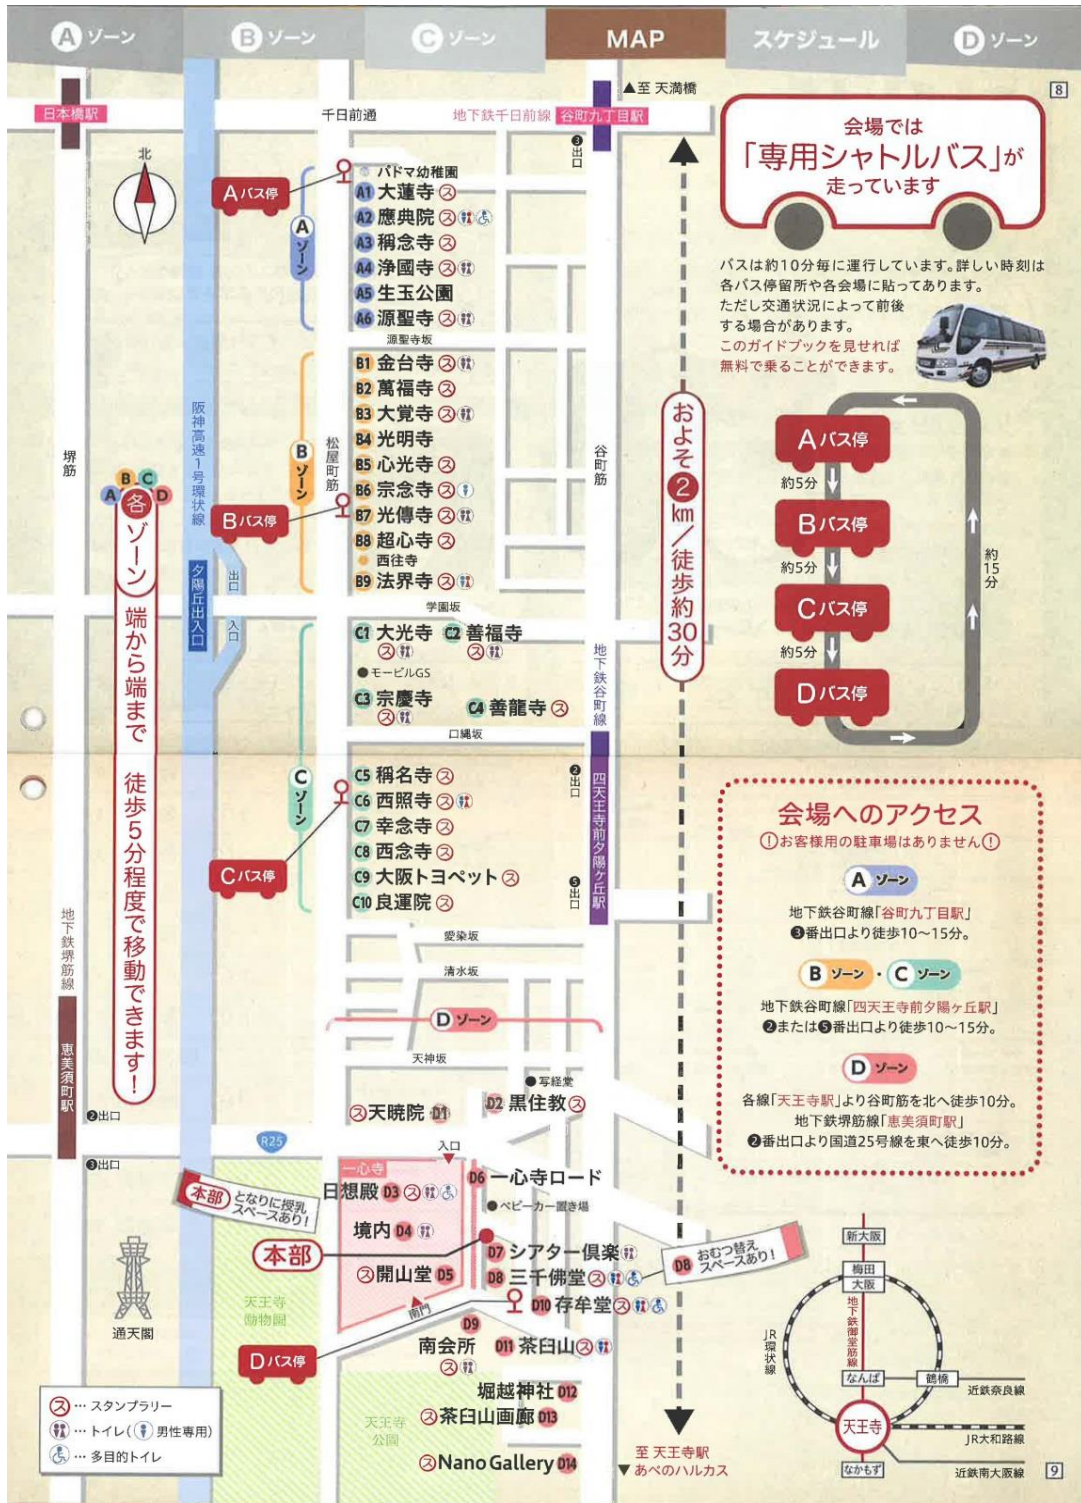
A ゾーン　B ゾーン　C ゾーン　MAP　スケジュール　D ゾーン

8

日本橋駅　千日前通　地下鉄千日前線　谷町九丁目駅　▲至 天満橋

北

会場では「専用シャトルバス」が走っています

バスは約10分毎に運行しています。詳しい時刻は各バス停留所や各会場に貼ってあります。ただし交通状況によって前後する場合があります。
このガイドブックを見せれば無料で乗ることができます。

Aバス停　約5分　Bバス停　約5分　Cバス停　約5分　Dバス停　約15分

Aバス停
A ゾーン
パドマ幼稚園
A1 大蓮寺
A2 應典院
A3 稱念寺
A4 淨國寺
A5 生玉公園
A6 源聖寺
源聖寺坂

B ゾーン
Bバス停
B1 金台寺
B2 萬福寺
B3 大覚寺
B4 光明寺
B5 心光寺
B6 宗念寺
B7 光傳寺
B8 超心寺
西往寺
B9 法界寺
学園坂

堺筋　阪神高速1号環状線　松屋町筋　谷町筋　夕陽丘出入口　出　入

A B C D 各ゾーン 端から端まで 徒歩5分程度で移動できます!

およそ2km／徒歩約30分

C ゾーン
C1 大光寺　C2 善福寺
モービルGS
C3 宗慶寺　C4 善龍寺
口縄坂
C5 稱名寺
C6 西照寺
C7 幸念寺
C8 西念寺
C9 大阪トヨペット
C10 良運院
Cバス停

地下鉄谷町線　四天王寺前夕陽ヶ丘駅　❸出口　❷出口　❺出口

愛染坂
清水坂
D ゾーン
天神坂
写経堂
天暁院 D1
D2 黒住教
R25
入口
一心寺
D6 一心寺ロード
ベビーカー置き場
日想殿 D3
境内 D4
本部 となりに授乳スペースあり!
本部
開山堂 D5
D7 シアター倶楽
D8 三千佛堂
D8 おむつ替えスペースあり!
D10 存牟堂
南門
D9
南会所
D11 茶臼山
Dバス停
堀越神社 D12
茶臼山画廊 D13
Nano Gallery D14
天王寺動物園
天王寺公園
通天閣
地下鉄堺筋線　恵美須町駅　❷出口　❸出口
至 天王寺駅
▼ あべのハルカス

会場へのアクセス
!お客様用の駐車場はありません!
A ゾーン
地下鉄谷町線「谷町九丁目駅」
❸番出口より徒歩10～15分。
B ゾーン・C ゾーン
地下鉄谷町線「四天王寺前夕陽ヶ丘駅」
❷または❺番出口より徒歩10～15分。
D ゾーン
各線「天王寺駅」より谷町筋を北へ徒歩10分。
地下鉄堺筋線「恵美須町駅」
❷番出口より国道25号線を東へ徒歩10分。

新大阪　梅田　大阪　地下鉄御堂筋線　JR環状線　なんば　鶴橋　近鉄奈良線　天王寺　JR大和路線　なかもず　近鉄南大阪線

…スタンプラリー
…トイレ(男性専用)
…多目的トイレ

9